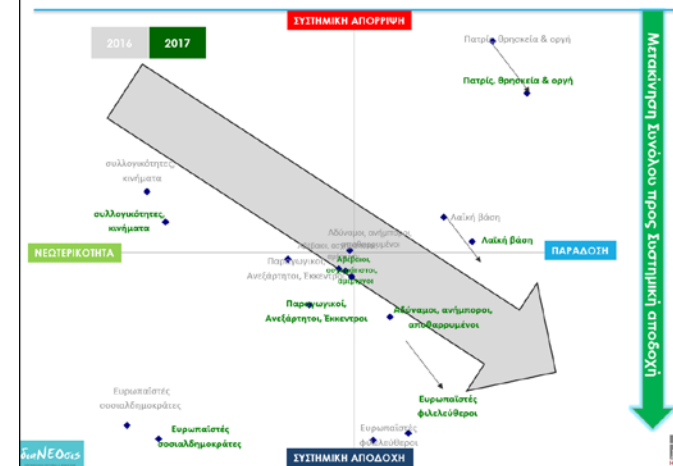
ΣΥΣΤΗΜΙΚΗ ΑΠΟΡΡΙΨΗ

2016

2017

Πατρίς, θρησκεία & οργή

Πατρίς, θρησκεία & οργή

Μετακίνηση Συνόλου προς Συστημική αποδοχή

συλλογικότητες, κινήματα

συλλογικότητες, κινήματα

Λαϊκή βάση

Λαϊκή βάση

ΝΕΩΤΕΡΙΚΟΤΗΤΑ

ΠΑΡΑΔΟΣΗ

Αδύναμοι, ανήμποροι, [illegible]

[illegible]

Αμέτοχοι, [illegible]

Παραγωγικοί, Ανεξάρτητοι, Έκκεντροι

Παραγωγικοί, Ανεξάρτητοι, Έκκεντροι

Αδύναμοι, ανήμποροι, αποθαρρυμένοι

Ευρωπαϊστές σοσιαλδημοκράτες

Ευρωπαϊστές σοσιαλδημοκράτες

Ευρωπαϊστές φιλελεύθεροι

Ευρωπαϊστές φιλελεύθεροι

διαΝΕΟσις

ΣΥΣΤΗΜΙΚΗ ΑΠΟΔΟΧΗ